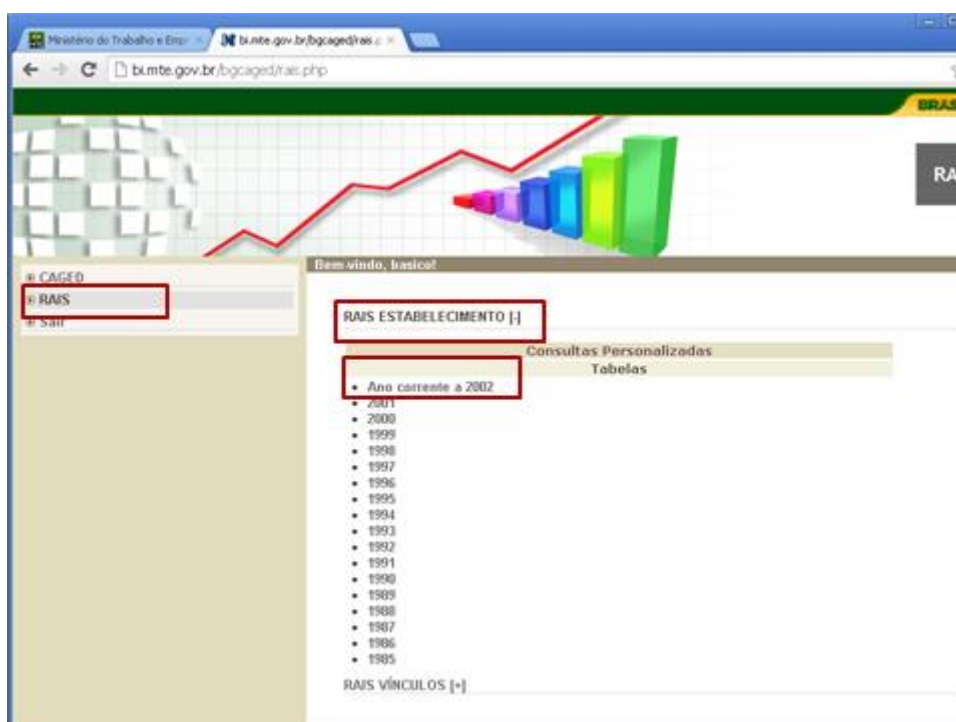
Ministerio do Trabalho e Emp ×
bi.mte.gov.br/bgcaged/rais ×

bi.mte.gov.br/bgcaged/rais.php

BRAS

RA

Bem vindo, basico!

⊕ CAGED
⊕ RAIS
⊕ Sair

RAIS ESTABELECIMENTO [-]

Consultas Personalizadas
Tabelas

- Ano corrente a 2002
- 2001
- 2000
- 1999
- 1998
- 1997
- 1996
- 1995
- 1994
- 1993
- 1992
- 1991
- 1990
- 1989
- 1988
- 1987
- 1986
- 1985

RAIS VÍNCULOS [+]